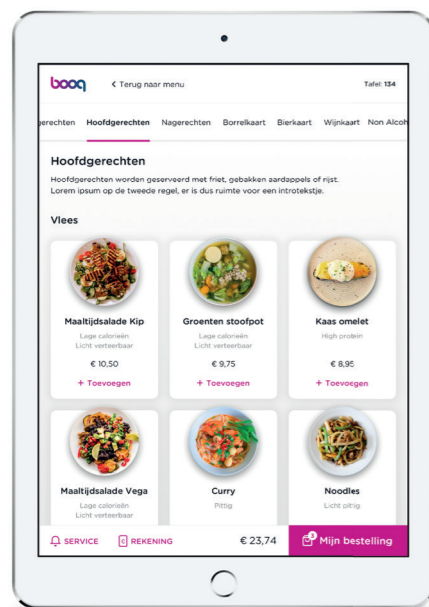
booq
< Terug naar menu
Tafel: 134

gerechten Hoofdgerechten Nagerechten Borrelkaart Bierkaart Wijnkaart Non Alcoh

Hoofdgerechten
Hoofdgerechten worden geserveerd met friet, gebakken aardappels of rijst. Lorem ipsum op de tweede regel, er is dus ruimte voor een introtekstje.

Vlees

Maaltijdsalade Kip
Lage calorieën
Licht verteerbaar
€ 10,50
+ Toevoegen

Groenten stoofpot
Lage calorieën
Licht verteerbaar
€ 9,75
+ Toevoegen

Kaas omelet
High protein
€ 8,95
+ Toevoegen

Maaltijdsalade Vega
Lage calorieën
Licht verteerbaar

Curry
Pittig

Noodles
Licht pittig

SERVICE
REKENING
€ 23,74
3 Mijn bestelling